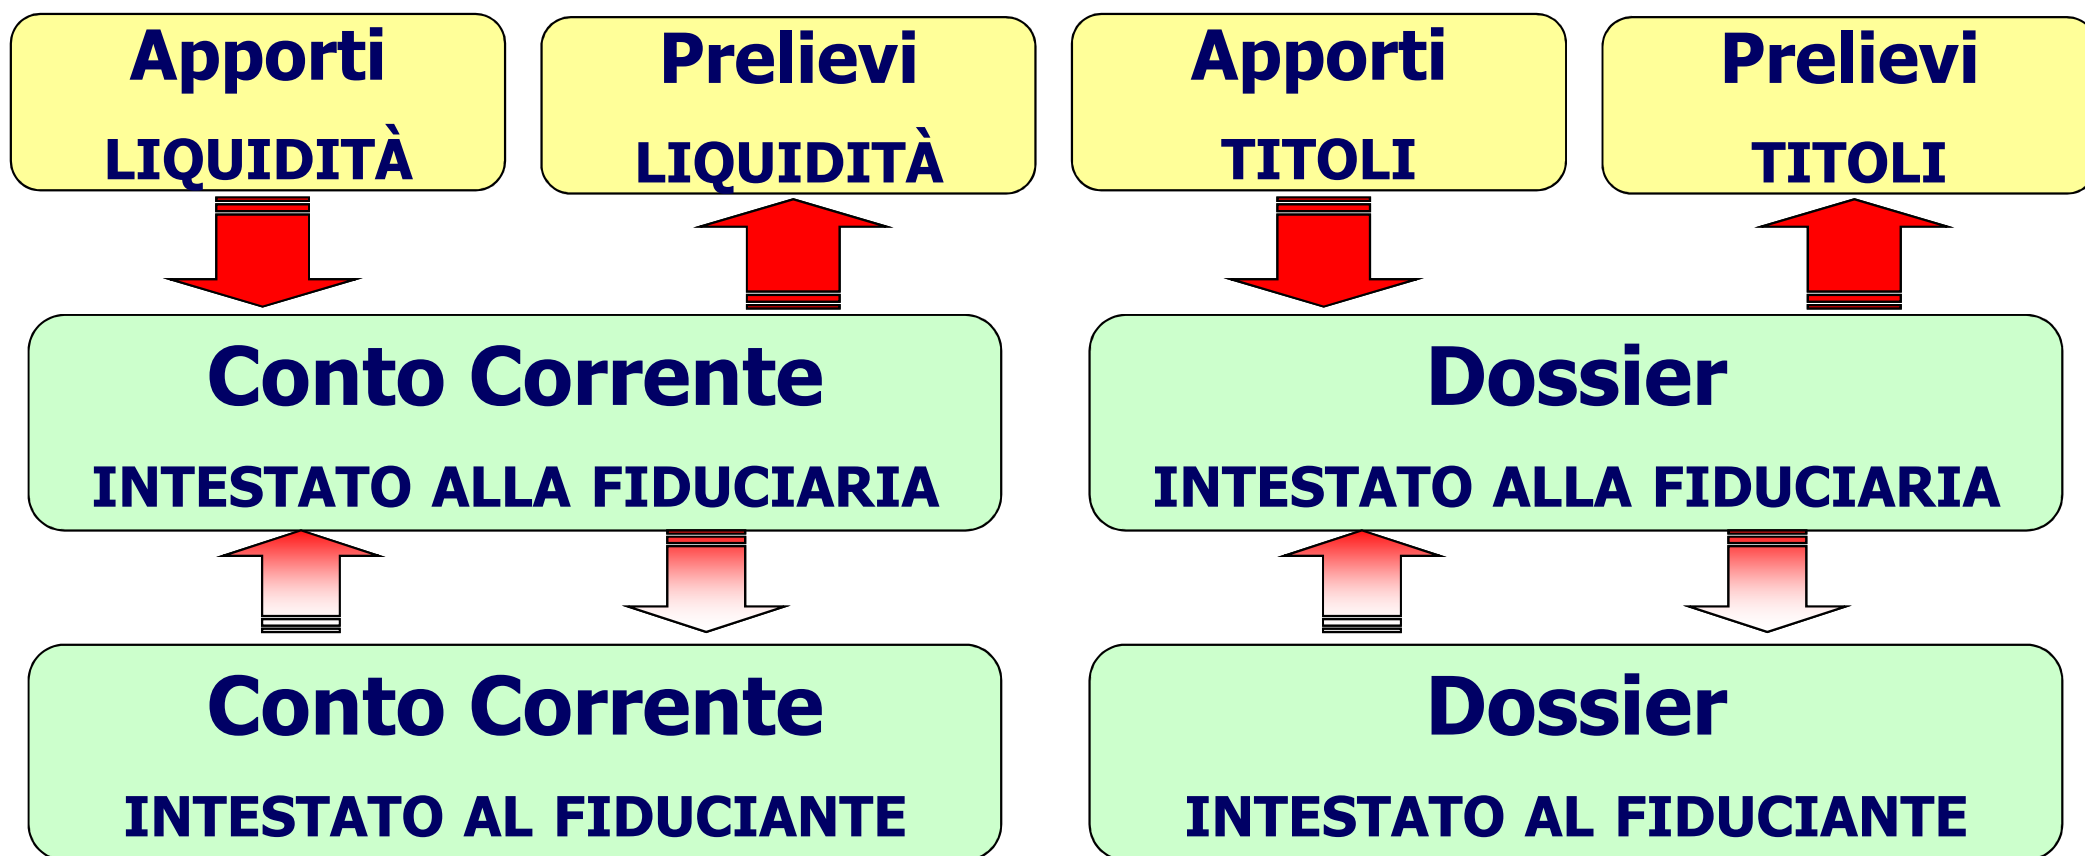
Apporti
LIQUIDITÀ

Prelievi
LIQUIDITÀ

Apporti
TITOLI

Prelievi
TITOLI

Conto Corrente
INTESTATO ALLA FIDUCIARIA

Dossier
INTESTATO ALLA FIDUCIARIA

Conto Corrente
INTESTATO AL FIDUCIANTE

Dossier
INTESTATO AL FIDUCIANTE